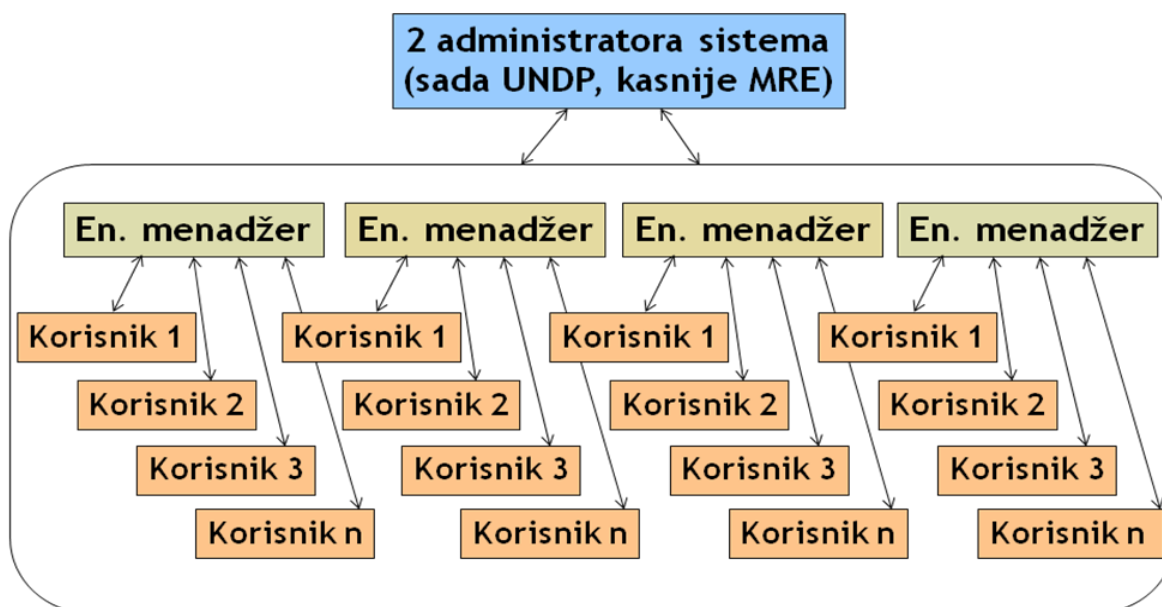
2 administratora sistema
(sada UNDP, kasnije MRE)

En. menadžer

Korisnik 1

Korisnik 2

Korisnik 3

Korisnik n

En. menadžer

Korisnik 1

Korisnik 2

Korisnik 3

Korisnik n

En. menadžer

Korisnik 1

Korisnik 2

Korisnik 3

Korisnik n

En. menadžer

Korisnik 1

Korisnik 2

Korisnik 3

Korisnik n